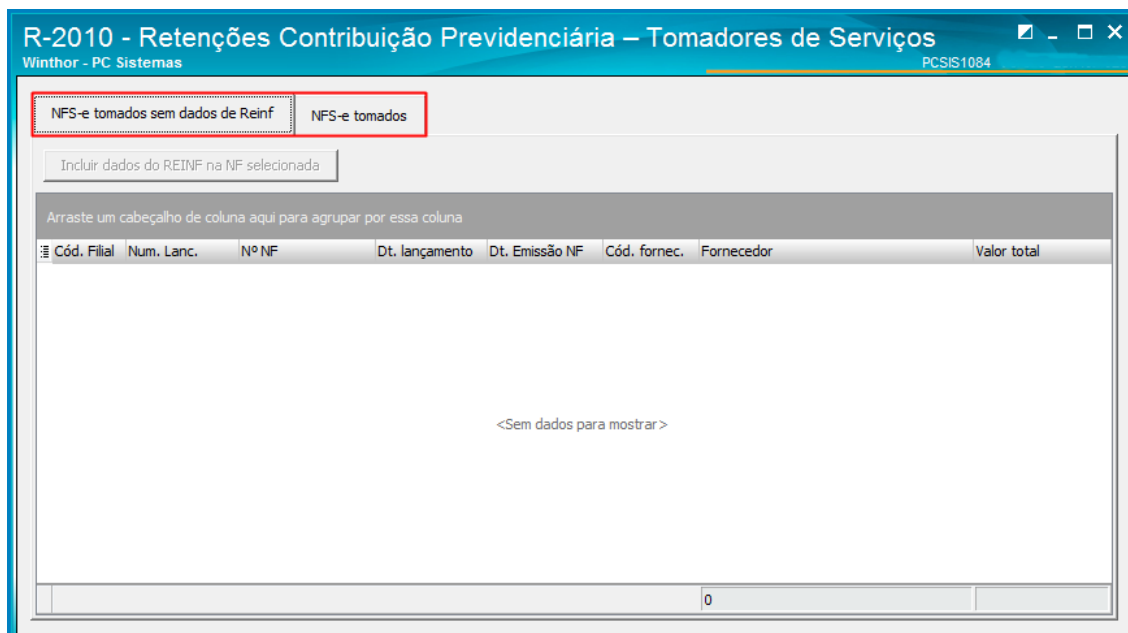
R-2010 - Retenções Contribuição Previdenciária – Tomadores de Serviços
Winthor - PC Sistemas
PCSIS1084

NFS-e tomados sem dados de Reinf
NFS-e tomados

Incluir dados do REINF na NF selecionada

Arraste um cabeçalho de coluna aqui para agrupar por essa coluna

| Cód. Filial | Num. Lanc. | Nº NF | Dt. lançamento | Dt. Emissão NF | Cód. fornec. | Fornecedor | Valor total |
|---|---|---|---|---|---|---|---|

<Sem dados para mostrar>

0